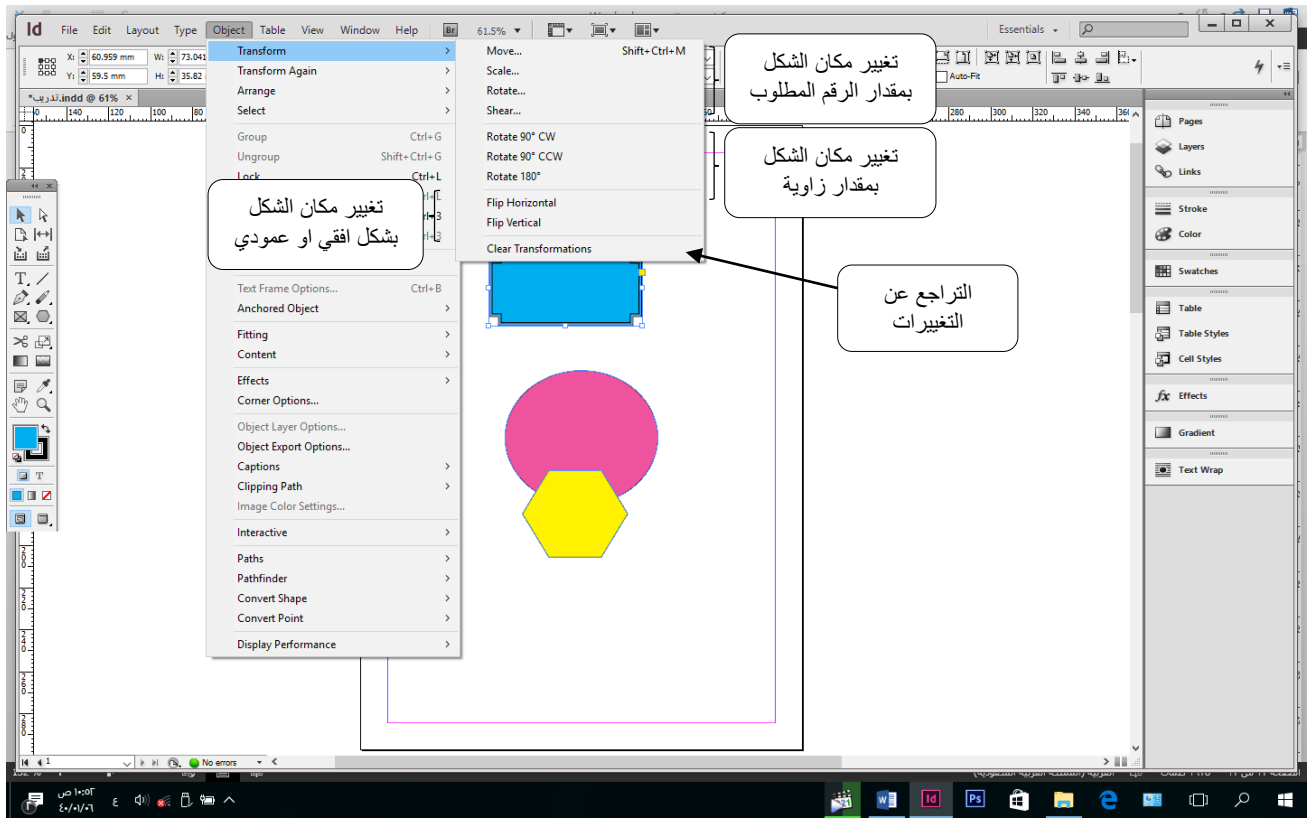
Id File Edit Layout Type Object Table View Window Help Br 61.5%

Essentials

X: 60.959 mm W: 73.041
Y: 59.5 mm H: 35.82

*تدريب.indd @ 61% ×

Transform
Transform Again
Arrange
Select
Group Ctrl+G
Ungroup Shift+Ctrl+G
Lock Ctrl+L
Text Frame Options... Ctrl+B
Anchored Object
Fitting
Content
Effects
Corner Options...
Object Layer Options...
Object Export Options...
Captions
Clipping Path
Image Color Settings...
Interactive
Paths
Pathfinder
Convert Shape
Convert Point
Display Performance

Move... Shift+Ctrl+M
Scale...
Rotate...
Shear...
Rotate 90° CW
Rotate 90° CCW
Rotate 180°
Flip Horizontal
Flip Vertical
Clear Transformations

تغيير مكان الشكل بمقدار الرقم المطلوب

تغيير مكان الشكل بمقدار زاوية

تغيير مكان الشكل بشكل افقي او عمودي

التراجع عن التغييرات

Auto-Fit

Pages
Layers
Links
Stroke
Color
Swatches
Table
Table Styles
Cell Styles
Effects
Gradient
Text Wrap

No errors

١٠:٠٥ ص
٢٠/٠١/٠٦